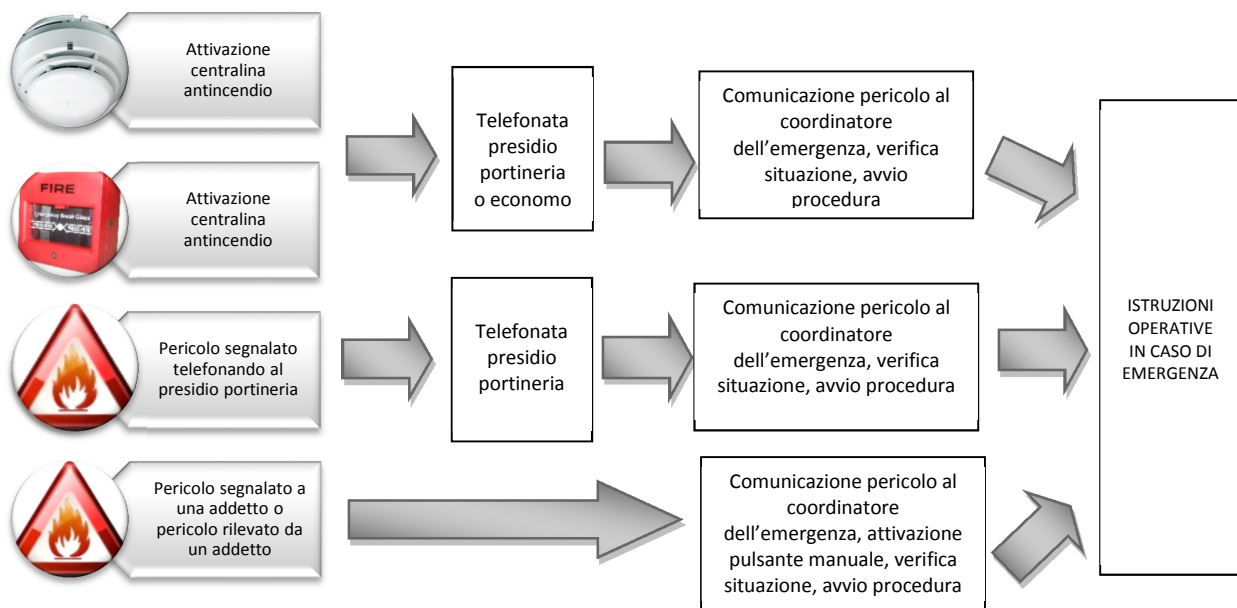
Attivazione centralina antincendio

FIRE

Attivazione centralina antincendio

Pericolo segnalato telefonando al presidio portineria

Pericolo segnalato a una addetto o pericolo rilevato da un addetto

Telefonata presidio portineria o economo

Telefonata presidio portineria

Comunicazione pericolo al coordinatore dell'emergenza, verifica situazione, avvio procedura

Comunicazione pericolo al coordinatore dell'emergenza, verifica situazione, avvio procedura

Comunicazione pericolo al coordinatore dell'emergenza, attivazione pulsante manuale, verifica situazione, avvio procedura

ISTRUZIONI OPERATIVE IN CASO DI EMERGENZA